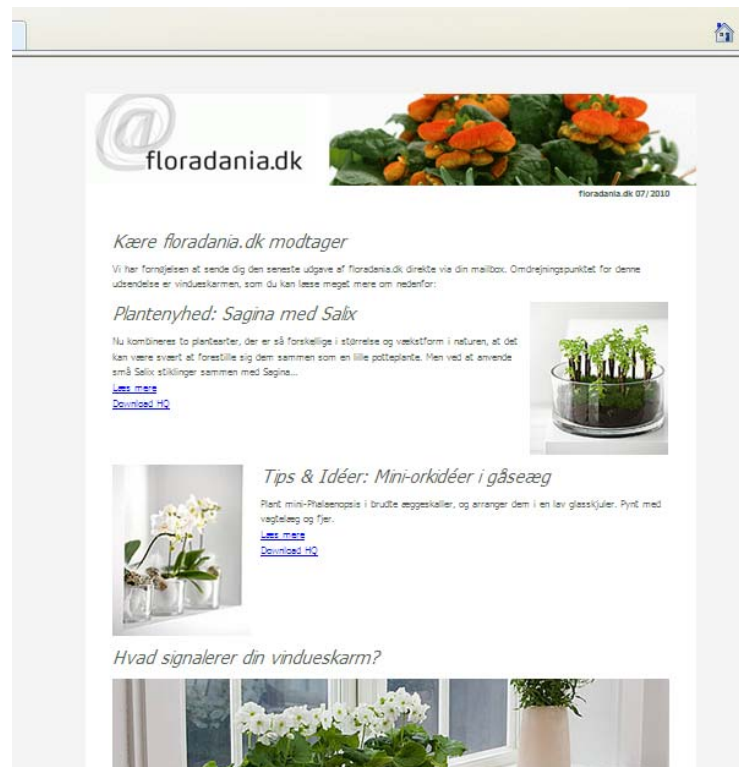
@ floradania.dk

floradania.dk 07/2010

Kære floradania.dk modtager

Vi har fornøjelsen at sende dig den seneste udgave af floradania.dk direkte via din mailbox. Omdrejningspunktet for denne udsendelse er vindueskarmen, som du kan læse meget mere om nedenfor:

Plantenyhed: Sagina med Salix

Nu kombineres to plantearter, der er så forskellige i størrelse og vækstform i naturen, at det kan være svært at forestille sig dem sammen som en lille potteplante. Men ved at anvende små Salix stiklinger sammen med Sagina...

Læs mere

Download HQ

Tips & Idéer: Mini-orkidéer i gåseæg

Plant mini-Phalaenopsis i brudte æggeskaller, og arranger dem i en lav glasskjuler. Pynt med vagtelæg og fjer.

Læs mere

Download HQ

Hvad signalerer din vindueskarm?